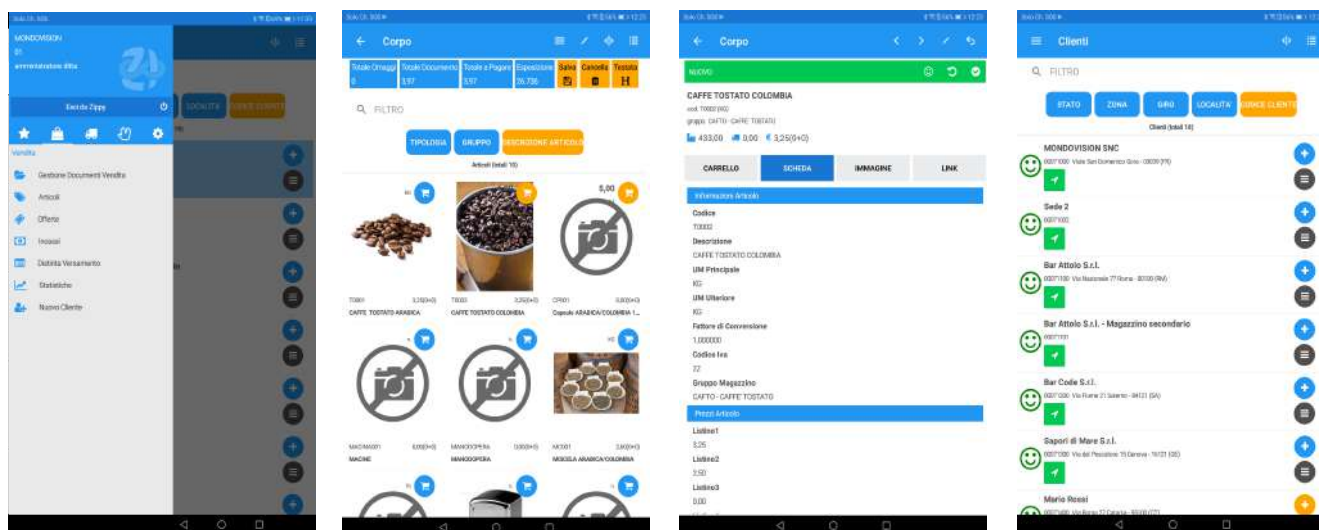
MONDOVISION
01
amministratore ditta

Esci da Zippy

LOCALITA' CODICE CLIENTE

Vendita
Gestione Documenti Vendita
Articoli
Offerte
Incassi
Distinta Versamento
Statistiche
Nuovo Cliente

Corpo

| Totale Omaggi | Totale Documento | Totale a Pagare | Esposizione | Salva | Cancella | Testata |
|---|---|---|---|---|---|---|
| 0 | 3,97 | 3,97 | 26.736 | | | H |

FILTRO

TIPOLOGIA GRUPPO DESCRIZIONE ARTICOLO

Articoli (totali 10)

5,00

T0001 3,25(0+0) CAFFE' TOSTATO ARABICA
T0002 3,25(0+0) CAFFE TOSTATO COLOMBIA
CP001 0,00(0+0) Capsule ARABICA/COLOMBIA 1...
MACINA001 0,00(0+0) MACINE
MAKKOOPERA 0,00(0+0) MAKKOOPERA
MK001 2,00(0+0) MISCELA ARABICA/COLOMBIA

Corpo

NUOVO

CAFFE TOSTATO COLOMBIA
cod. T0002 (KG)
gruppo: CAFTO - CAFFE' TOSTATO
433,00 0,00 3,25(0+0)

CARRELLO SCHEDA IMMAGINE LINK

Informazioni Articolo
Codice
T0002
Descrizione
CAFFE TOSTATO COLOMBIA
UM Principale
KG
UM Ulteriore
KG
Fattore di Conversione
1,000000
Codice Iva
22
Gruppo Magazzino
CAFTO - CAFFE' TOSTATO
Prezzi Articolo
Listino1
3,25
Listino2
2,50
Listino3
0,00

Clienti

FILTRO

STATO ZONA GIRO LOCALITA' CODICE CLIENTE

Clienti (totali 10)

MONDOVISION SNC
0007000 Viale San Domenico Savio - 00000 (FR)
Sede 2
0007100
Bar Attolo S.r.l.
0007100 Via Nazionale 77 Roma - 00100 (RM)
Bar Attolo S.r.l. - Magazzino secondario
0007101
Bar Code S.r.l.
0007200 Via Fiume 21 Salerno - 84121 (SA)
Sapori di Mare S.r.l.
0007300 Via del Pescatore 15 Genova - 16121 (GE)
Mario Rossi